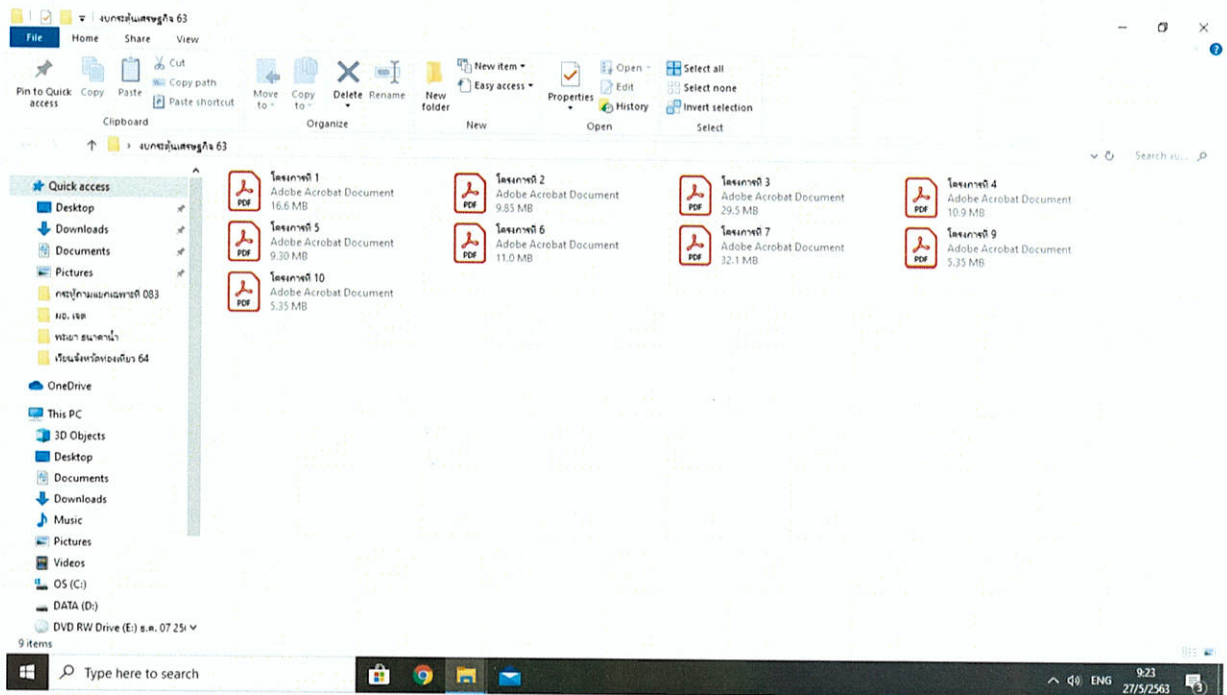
งบกระตุ้นเศรษฐกิจ 63

File Home Share View

Pin to Quick access Copy Paste Cut Copy path Paste shortcut
Clipboard

Move to Copy to Delete Rename
Organize

New folder New item Easy access
New

Properties Open Edit History
Open

Select all Select none Invert selection
Select

งบกระตุ้นเศรษฐกิจ 63

Search งบ...

Quick access
Desktop
Downloads
Documents
Pictures
กระทู้ถามแยกเฉพาะที่ 083
มอ. เจด
พระยา ธนาคาน้ำ
เรียนจังหวัดท่องเที่ยว 64
OneDrive
This PC
3D Objects
Desktop
Documents
Downloads
Music
Pictures
Videos
OS (C:)
DATA (D:)
DVD RW Drive (E:) ธ.ค. 07 25
9 items

โครงการที่ 1
Adobe Acrobat Document
16.6 MB

โครงการที่ 2
Adobe Acrobat Document
9.85 MB

โครงการที่ 3
Adobe Acrobat Document
29.5 MB

โครงการที่ 4
Adobe Acrobat Document
10.9 MB

โครงการที่ 5
Adobe Acrobat Document
9.30 MB

โครงการที่ 6
Adobe Acrobat Document
11.0 MB

โครงการที่ 7
Adobe Acrobat Document
32.1 MB

โครงการที่ 9
Adobe Acrobat Document
5.35 MB

โครงการที่ 10
Adobe Acrobat Document
5.35 MB

Type here to search

ENG
9:23
27/5/2563
3